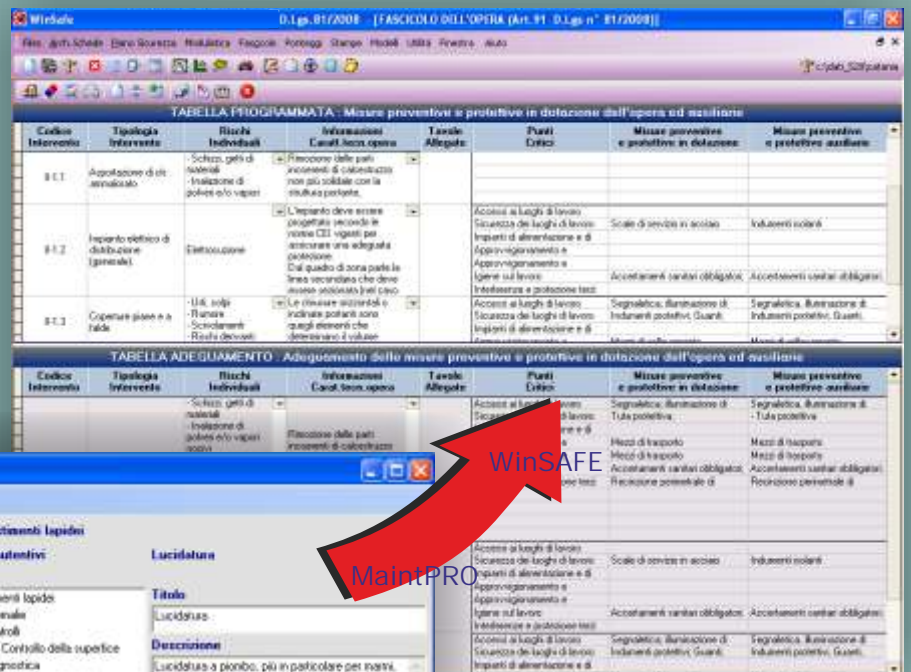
WinSafe D.Lgs. 81/2008 - [FASCICOLO DELL'OPERA (Art. 91 D.Lgs n° 81/2008)]

File Arch.Schede Piano Sicurezza Modulistica Fascicolo Pontoggi Stampe Modelli Utilità Finestra Aiuto

TABELLA PROGRAMMATA : Misure preventive e protettive in dotazione dell'opera ed ausiliarie

| Codice Intervento | Tipologia Intervento | Rischi Individuati | Informazioni Caratt.tecn.opera | Tavole Allegate | Punti Critici | Misure preventive e protettive in dotazione | Misure preventive e protettive ausiliarie |
|---|---|---|---|---|---|---|---|
| II.1.1 | Asportazione di cls ammalorato | - Schizzi, getti di materiali - Inalazione di polveri e/o vapori | Rimozione delle parti incoerenti di calcestruzzo non più solidali con la struttura portante. | | | | |
| II.1.2 | Impianto elettrico di distribuzione (generale) | Elettrocuzione | L'impianto deve essere progettato secondo le norme CEI vigenti per assicurare una adeguata protezione. Dal quadro di zona parte la linea secondaria che deve essere sezionata (nel cavo | | Accessi ai luoghi di lavoro Sicurezza dei luoghi di lavoro Impianti di alimentazione e di Approvvigionamento e Approvvigionamento e Igiene sul lavoro Interferenze e protezione terzi | Scale di servizio in acciaio Accertamenti sanitari obbligatori | Indumenti isolanti Accertamenti sanitari obbligatori |
| II.1.3 | Coperture piane e a falde | - Urti, colpi - Rumore - Scivolamenti - Rischi derivanti | Le chiusure orizzontali o inclinate portanti sono quegli elementi che determinano il volume | | Accessi ai luoghi di lavoro Sicurezza dei luoghi di lavoro Impianti di alimentazione e di | Segnaletica; illuminazione di Indumenti protettivi; Guanti | Segnaletica; illuminazione di Indumenti protettivi; Guanti |

TABELLA ADEGUAMENTO : Adeguamento delle misure preventive e protettive in dotazione dell'opera ed ausiliarie

| Codice Intervento | Tipologia Intervento | Rischi Individuati | Informazioni Caratt.tecn.opera | Tavole Allegate | Punti Critici | Misure preventive e protettive in dotazione | Misure preventive e protettive ausiliarie |
|---|---|---|---|---|---|---|---|
| | | - Schizzi, getti di materiali - Inalazione di polveri e/o vapori | Rimozione delle parti incoerenti di calcestruzzo | | Accessi ai luoghi di lavoro | Segnaletica; illuminazione di - Tuta protettiva Mezzi di trasporto Mezzi di trasporto Accertamenti sanitari obbligatori Recinzione perimetrale di | Segnaletica; illuminazione di - Tuta protettiva Mezzi di trasporto Mezzi di trasporto Accertamenti sanitari obbligatori Recinzione perimetrale di |
| | | | | | Accessi ai luoghi di lavoro Sicurezza dei luoghi di lavoro Impianti di alimentazione e di Approvvigionamento e Approvvigionamento e Igiene sul lavoro Interferenze e protezione terzi | Scale di servizio in acciaio Accertamenti sanitari obbligatori | Indumenti isolanti Accertamenti sanitari obbligatori |
| | | | | | Accessi ai luoghi di lavoro Sicurezza dei luoghi di lavoro Impianti di alimentazione e di | Segnaletica; illuminazione di Indumenti protettivi; Guanti | Segnaletica; illuminazione di Indumenti protettivi; Guanti |

WinSAFE

MaintPRO

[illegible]imenti lapidei
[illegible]utentivi
Lucidatura
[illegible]nti lapidei
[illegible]nale
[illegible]rolli
Controllo della superfice
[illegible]gnostica
Titolo
Lucidatura
Descrizione
Lucidatura a piombo, più in particolare per marmi,